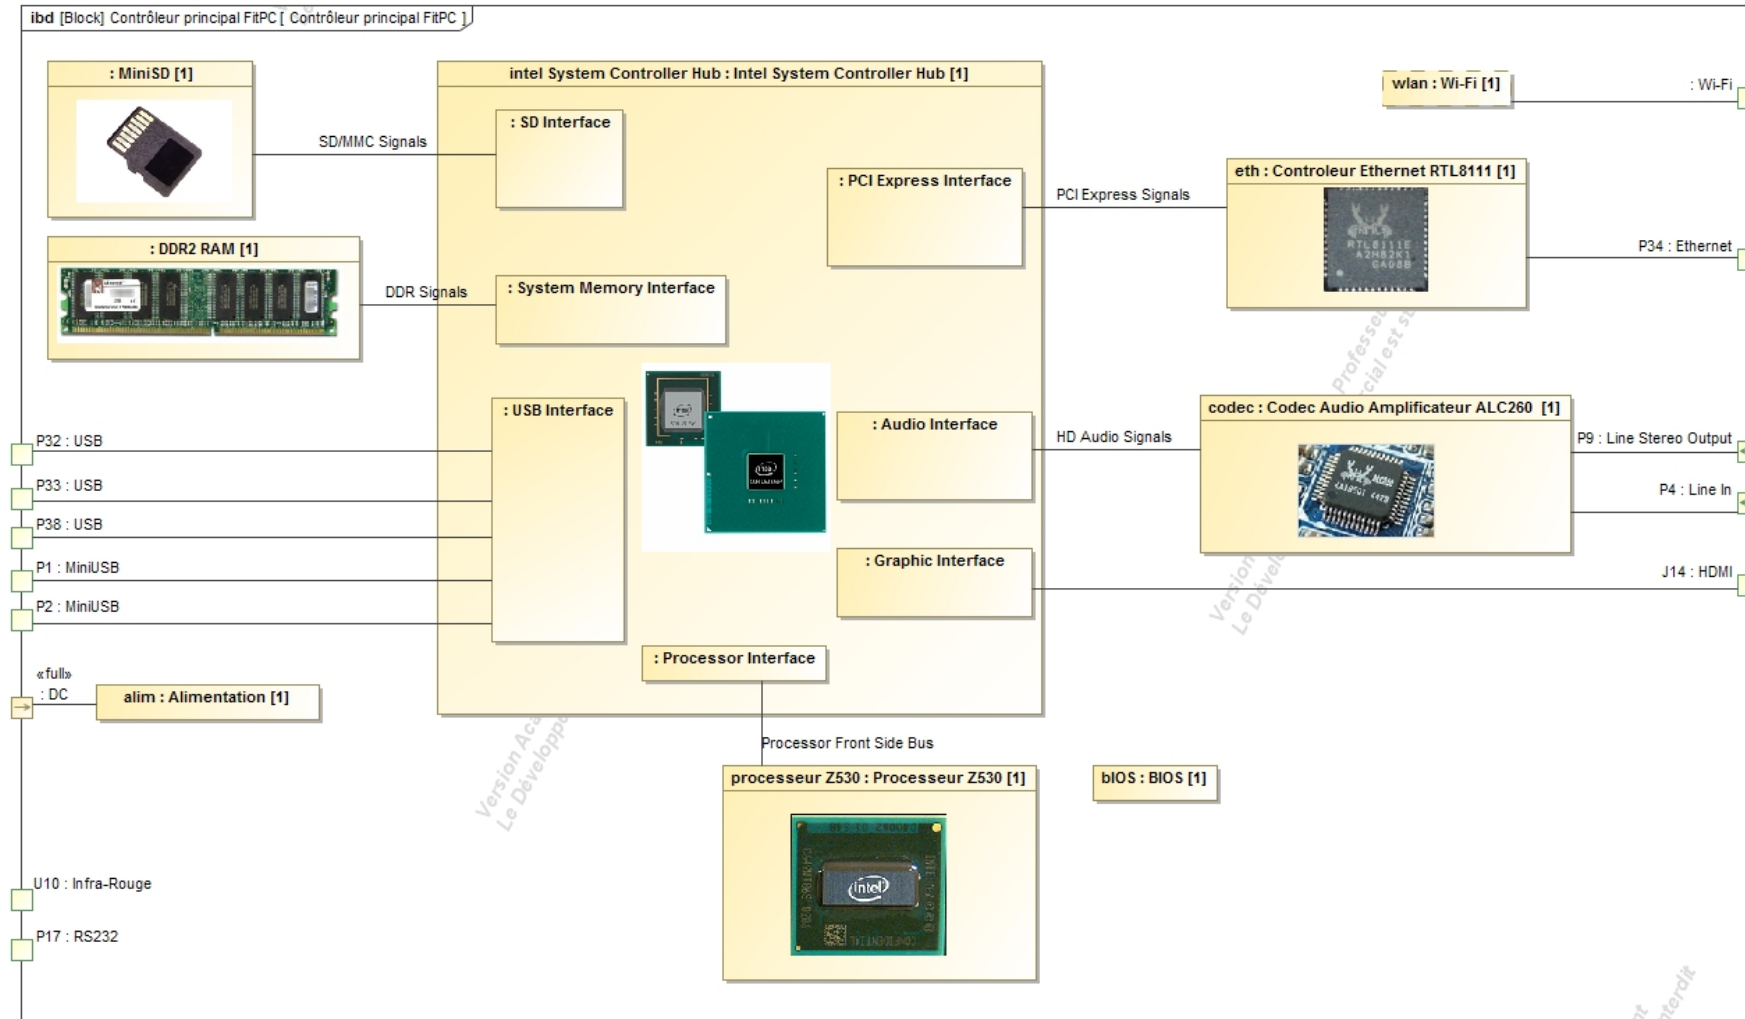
ibd [Block] Contrôleur principal FitPC [ Contrôleur principal FitPC ]

: MiniSD [1]

intel System Controller Hub : Intel System Controller Hub [1]

wlan : Wi-Fi [1]

: Wi-Fi

: SD Interface

SD/MMC Signals

: PCI Express Interface

PCI Express Signals

eth : Controleur Ethernet RTL8111 [1]

RTL8111E

P34 : Ethernet

: DDR2 RAM [1]

DDR Signals

: System Memory Interface

: USB Interface

: Audio Interface

HD Audio Signals

codec : Codec Audio Amplificateur ALC260 [1]

P9 : Line Stereo Output

P4 : Line In

P32 : USB

P33 : USB

P38 : USB

P1 : MiniUSB

P2 : MiniUSB

: Graphic Interface

J14 : HDMI

: Processor Interface

«full»
: DC

alim : Alimentation [1]

Processor Front Side Bus

processeur Z530 : Processeur Z530 [1]

bIOS : BIOS [1]

U10 : Infra-Rouge

P17 : RS232

Version Académique
Le Développement

Professeur
commercial est st

Version
Le Dével

interdit